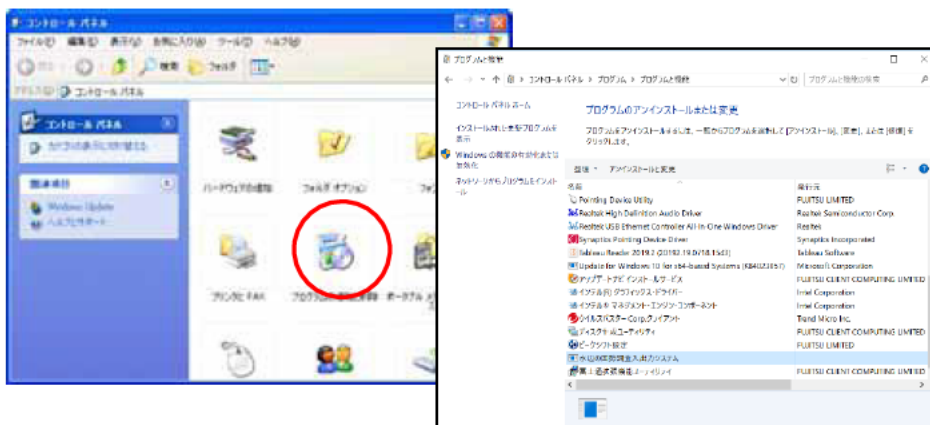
コントロール パネル
ファイル(F) 編集(E) 表示(V) お気に入り(A) ツール(T) ヘルプ(H)
戻る 検索 フォルダ
アドレス(D) コントロール パネル
コントロール パネル
カテゴリの表示に切り替える
関連項目
Windows Update
ヘルプとサポート
ハードウェアの追加
フォルダ オプション
フォ
プリンタと FAX
プログラムの追加と削除
ポータブル

プログラムと機能
← → ↑ コントロール パネル › プログラム › プログラムと機能
プログラムと機能の検索
コントロール パネル ホーム
インストールされた更新プログラムを表示
Windows の機能の有効化または無効化
ネットワークからプログラムをインストール
プログラムのアンインストールまたは変更
プログラムをアンインストールするには、一覧からプログラムを選択して [アンインストール]、[変更]、または [修復] をクリックします。
整理 ▾ アンインストールと変更
名前
発行元
Pointing Device Utility | FUJITSU LIMITED
Realtek High Definition Audio Driver | Realtek Semiconductor Corp.
Realtek USB Ethernet Controller All-In-One Windows Driver | Realtek
Synaptics Pointing Device Driver | Synaptics Incorporated
Tableau Reader 2019.2 (20192.19.0718.1543) | Tableau Software
Update for Windows 10 for x64-based Systems (KB4023057) | Microsoft Corporation
アップデートナビ インストールサービス | FUJITSU CLIENT COMPUTING LIMITED
インテル(R) グラフィックス・ドライバー | Intel Corporation
インテル(R) マネジメント・エンジン・コンポーネント | Intel Corporation
ウイルスバスター Corp.クライアント | Trend Micro Inc.
ディスクチェックユーティリティ | FUJITSU CLIENT COMPUTING LIMITED
ピークシフト設定 | FUJITSU LIMITED
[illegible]
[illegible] | FUJITSU CLIENT COMPUTING LIMITED